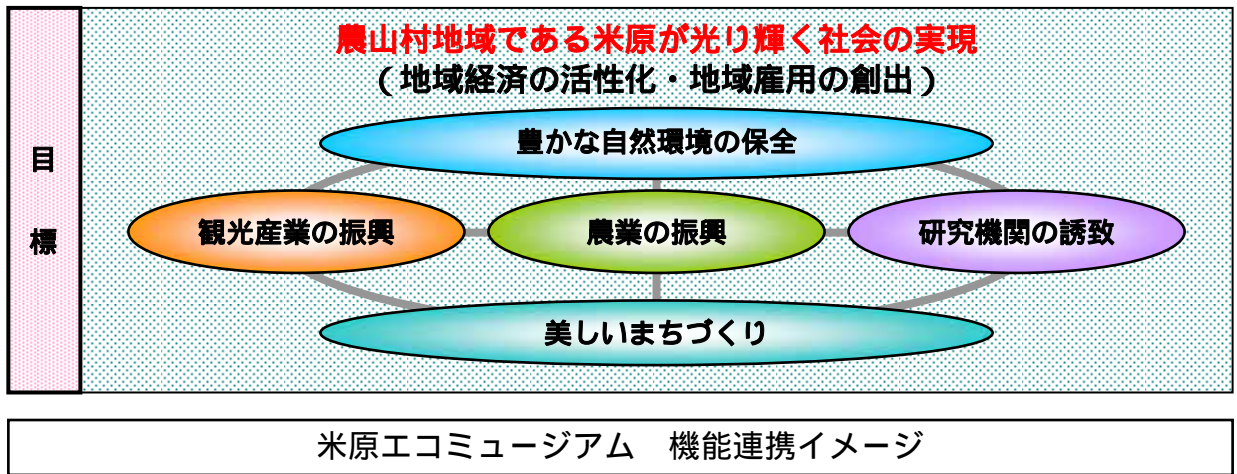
目標

農山村地域である米原が光り輝く社会の実現
（地域経済の活性化・地域雇用の創出）

豊かな自然環境の保全

観光産業の振興

農業の振興

研究機関の誘致

美しいまちづくり

米原エコミュージアム　機能連携イメージ